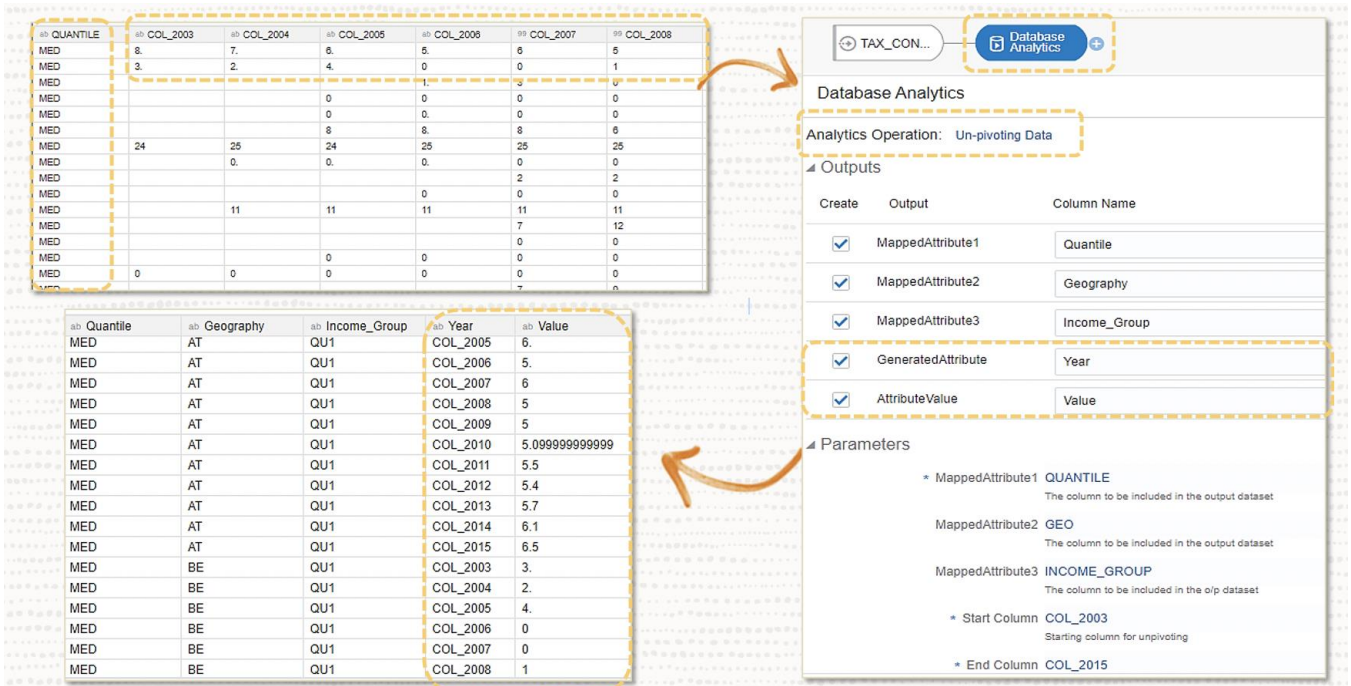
| ab QUANTILE | ab COL_2003 | ab COL_2004 | ab COL_2005 | ab COL_2006 | 99 COL_2007 | 99 COL_2008 |
|---|---|---|---|---|---|---|
| MED | 8. | 7. | 6. | 5. | 6 | 5 |
| MED | 3. | 2. | 4. | 0 | 0 | 1 |
| MED | | | | 1. | 3 | 0 |
| MED | | | 0 | 0 | 0 | 0 |
| MED | | | 0 | 0. | 0 | 0 |
| MED | | | 8 | 8. | 8 | 6 |
| MED | 24 | 25 | 24 | 25 | 25 | 25 |
| MED | | 0. | 0. | 0. | 0 | 0 |
| MED | | | | | 2 | 2 |
| MED | | | | 0 | 0 | 0 |
| MED | | 11 | 11 | 11 | 11 | 11 |
| MED | | | | | 7 | 12 |
| MED | | | | | 0 | 0 |
| MED | | | 0 | 0 | 0 | 0 |
| MED | 0 | 0 | 0 | 0 | 0 | 0 |

TAX_CON... Database Analytics

Database Analytics

Analytics Operation: Un-pivoting Data

Outputs

| Create | Output | Column Name |
|---|---|---|
| ✓ | MappedAttribute1 | Quantile |
| ✓ | MappedAttribute2 | Geography |
| ✓ | MappedAttribute3 | Income_Group |
| ✓ | GeneratedAttribute | Year |
| ✓ | AttributeValue | Value |

Parameters

* MappedAttribute1 QUANTILE
The column to be included in the output dataset

MappedAttribute2 GEO
The column to be included in the output dataset

MappedAttribute3 INCOME_GROUP
The column to be included in the o/p dataset

* Start Column COL_2003
Starting column for unpivoting

* End Column COL_2015

| ab Quantile | ab Geography | ab Income_Group | ab Year | ab Value |
|---|---|---|---|---|
| MED | AT | QU1 | COL_2005 | 6. |
| MED | AT | QU1 | COL_2006 | 5. |
| MED | AT | QU1 | COL_2007 | 6 |
| MED | AT | QU1 | COL_2008 | 5 |
| MED | AT | QU1 | COL_2009 | 5 |
| MED | AT | QU1 | COL_2010 | 5.099999999999 |
| MED | AT | QU1 | COL_2011 | 5.5 |
| MED | AT | QU1 | COL_2012 | 5.4 |
| MED | AT | QU1 | COL_2013 | 5.7 |
| MED | AT | QU1 | COL_2014 | 6.1 |
| MED | AT | QU1 | COL_2015 | 6.5 |
| MED | BE | QU1 | COL_2003 | 3. |
| MED | BE | QU1 | COL_2004 | 2. |
| MED | BE | QU1 | COL_2005 | 4. |
| MED | BE | QU1 | COL_2006 | 0 |
| MED | BE | QU1 | COL_2007 | 0 |
| MED | BE | QU1 | COL_2008 | 1 |